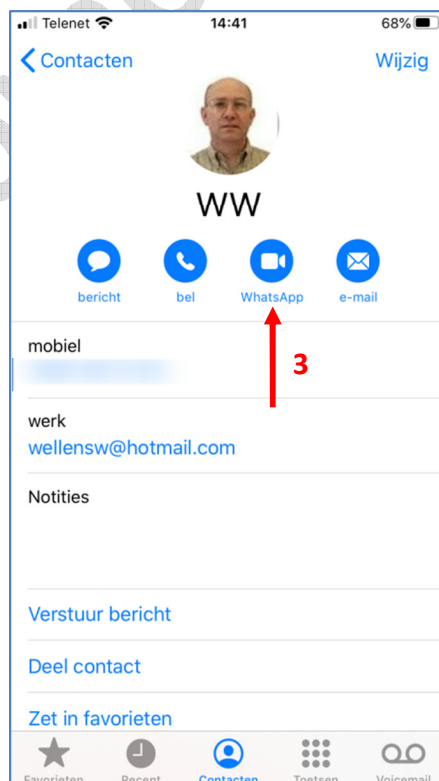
Telenet 14:41 68%

Contacten Wijzig

WW

bericht bel WhatsApp e-mail

3

mobiel
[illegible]

werk
wellensw@hotmail.com

Notities

Verstuur bericht

Deel contact

Zet in favorieten

Favorieten Recent Contacten Toetsen Voicemail